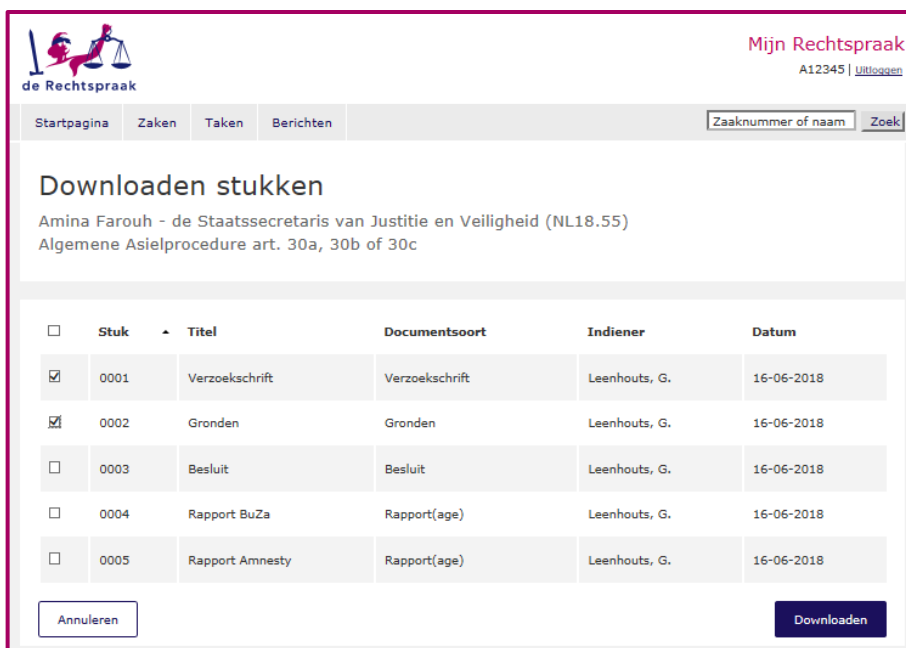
de Rechtspraak

Mijn Rechtspraak
A12345 | Uitloggen

Startpagina Zaken Taken Berichten

Zaaknummer of naam Zoek

Downloaden stukken

Amina Farouh - de Staatssecretaris van Justitie en Veiligheid (NL18.55)
Algemene Asielprocedure art. 30a, 30b of 30c

| ☐ | Stuk ▲ | Titel | Documentsoort | Indiener | Datum |
|---|---|---|---|---|---|
| ☑ | 0001 | Verzoekschrift | Verzoekschrift | Leenhouts, G. | 16-06-2018 |
| ☑ | 0002 | Gronden | Gronden | Leenhouts, G. | 16-06-2018 |
| ☐ | 0003 | Besluit | Besluit | Leenhouts, G. | 16-06-2018 |
| ☐ | 0004 | Rapport BuZa | Rapport(age) | Leenhouts, G. | 16-06-2018 |
| ☐ | 0005 | Rapport Amnesty | Rapport(age) | Leenhouts, G. | 16-06-2018 |

Annuleren

Downloaden